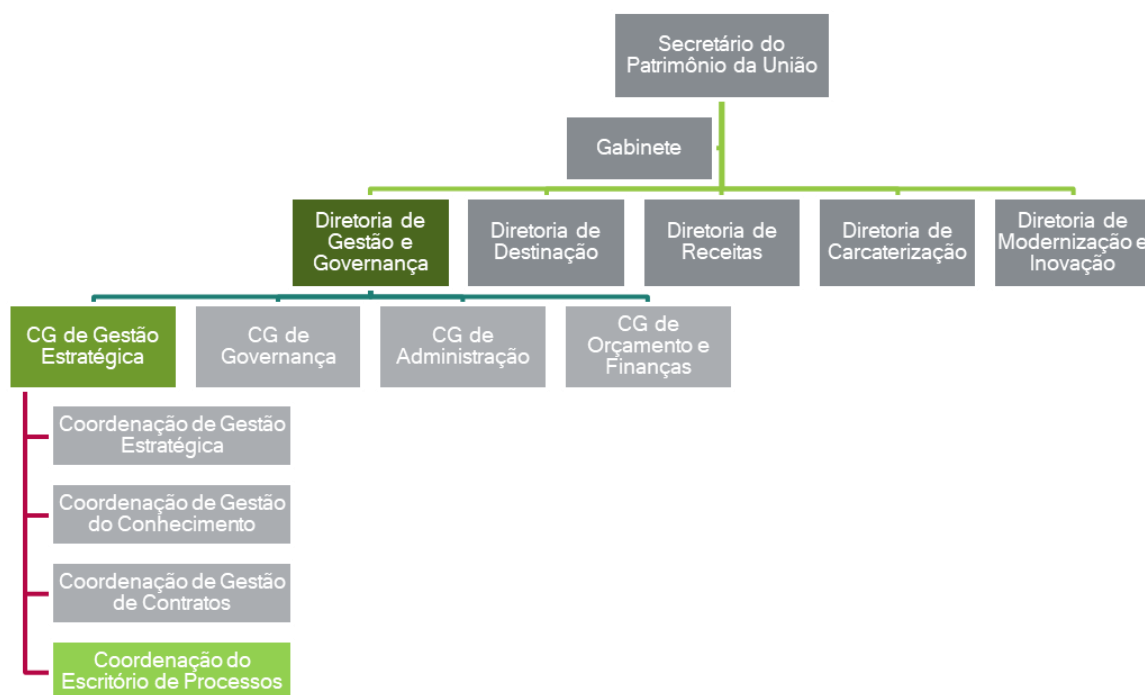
Secretário do Patrimônio da União

Gabinete

Diretoria de Gestão e Governança

Diretoria de Destinação

Diretoria de Receitas

Diretoria de Carcaterização

Diretoria de Modernização e Inovação

CG de Gestão Estratégica

CG de Governança

CG de Administração

CG de Orçamento e Finanças

Coordenação de Gestão Estratégica

Coordenação de Gestão do Conhecimento

Coordenação de Gestão de Contratos

Coordenação do Escritório de Processos